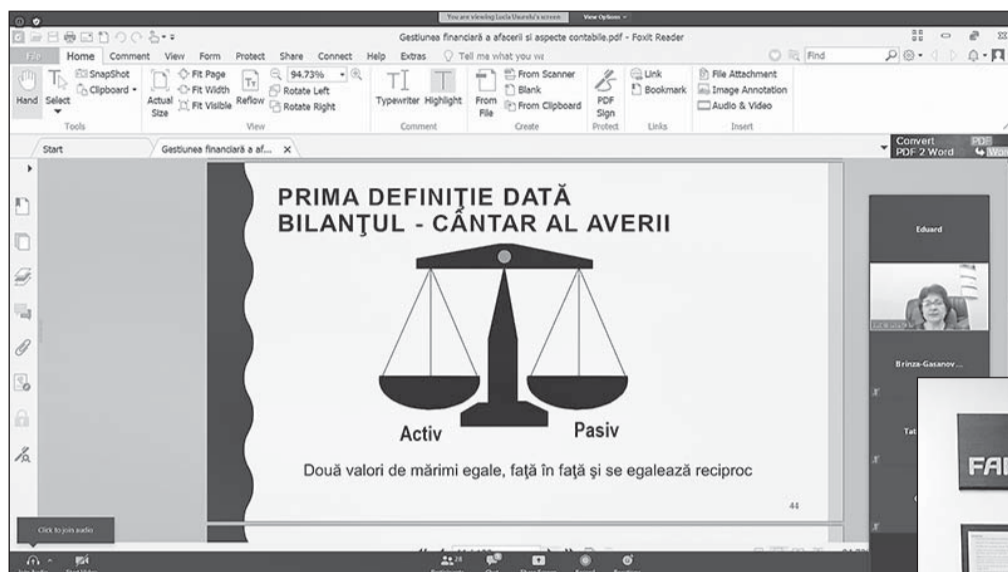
You are viewing Lucia Ursachi's screen View Options

Gestiunea financiară a afacerii și aspecte contabile.pdf - Foxit Reader

File Home Comment View Form Protect Share Connect Help Extras Tell me what you wa

Find

Hand Select SnapShot Clipboard Actual Size Fit Page Fit Width Fit Visible Reflow 94.73% Rotate Left Rotate Right Typewriter Highlight From File From Scanner Blank From Clipboard PDF Sign Link Bookmark File Attachment Image Annotation Audio & Video

Tools View Comment Create Protect Links Insert

Convert PDF 2 Word

Start Gestiunea financiară a af... ×

PRIMA DEFINIȚIE DATĂ BILANȚUL - CÂNTAR AL AVERII

Activ Pasiv

Două valori de mărimi egale, față în față și se egalează reciproc

44

Eduard

Brinza-Gasanov ...

Tat

FAI

Click to join audio

Join Audio Start Video Participants Chat Share Screen Record Reactions